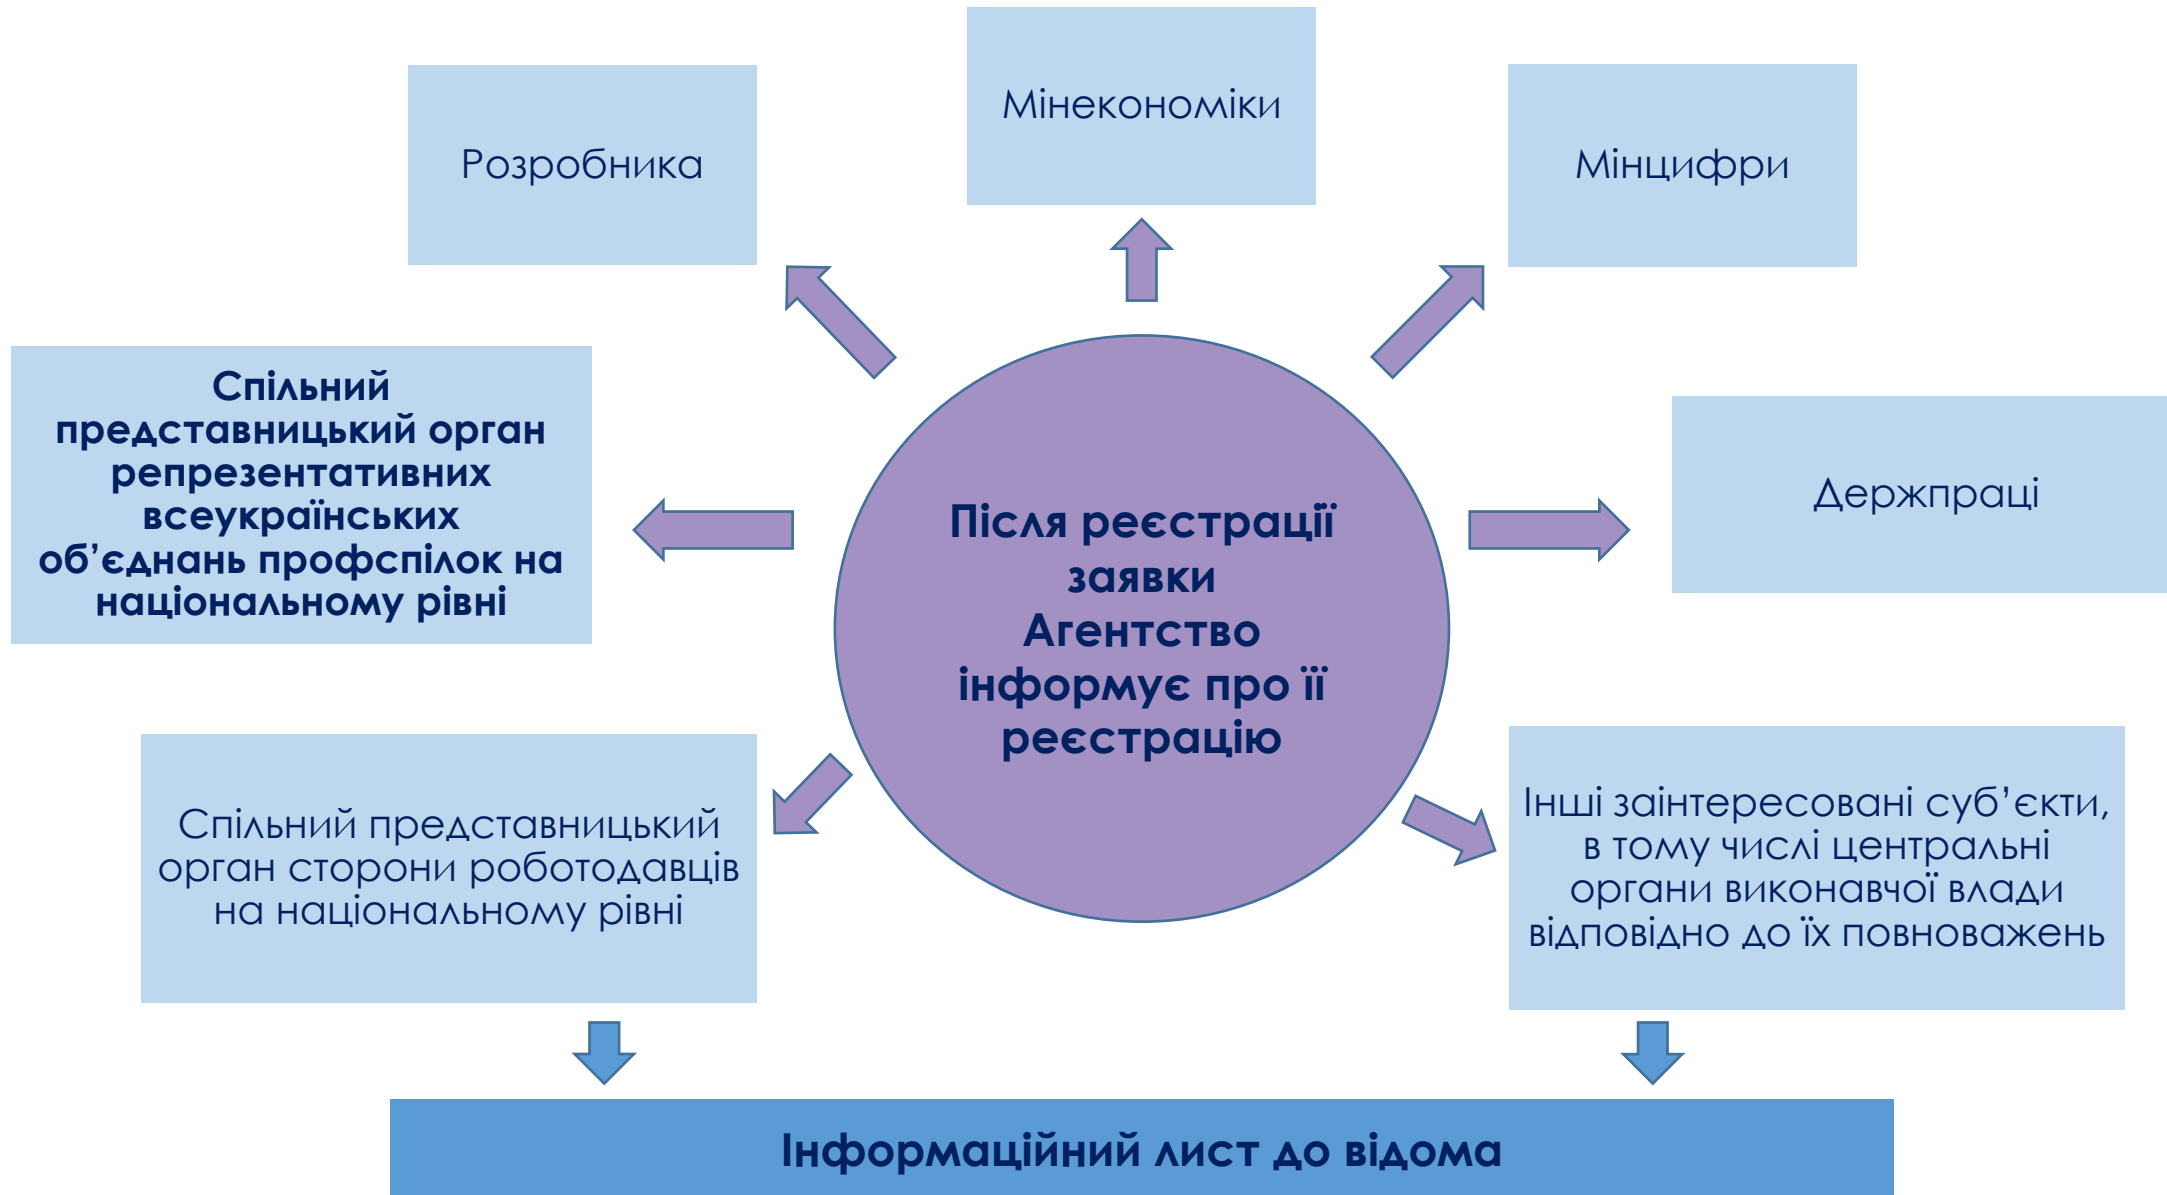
Мінекономіки

Розробника

Мінцифри

Спільний представницький орган репрезентативних всеукраїнських об’єднань профспілок на національному рівні

Після реєстрації заявки Агентство інформує про її реєстрацію

Держпраці

Спільний представницький орган сторони роботодавців на національному рівні

Інші заінтересовані суб’єкти, в тому числі центральні органи виконавчої влади відповідно до їх повноважень

Інформаційний лист до відома